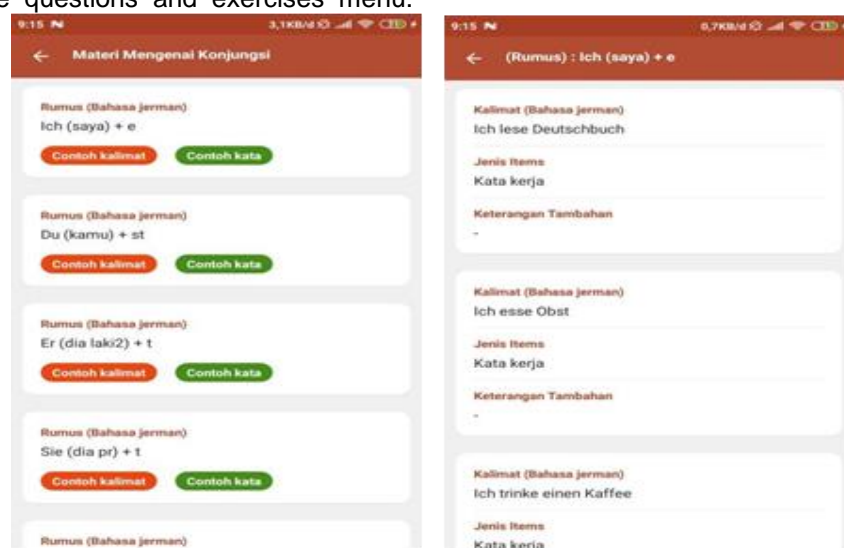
e questions and exercises menu.

9:15 3,1KB/d

Materi Mengenai Konjungsi

Rumus (Bahasa jerman)
Ich (saya) + e
Contoh kalimat Contoh kata

Rumus (Bahasa jerman)
Du (kamu) + st
Contoh kalimat Contoh kata

Rumus (Bahasa jerman)
Er (dia laki2) + t
Contoh kalimat Contoh kata

Rumus (Bahasa jerman)
Sie (dia pr) + t
Contoh kalimat Contoh kata

Rumus (Bahasa jerman)

9:15 0,7KB/d

(Rumus) : Ich (saya) + e

Kalimat (Bahasa jerman)
Ich lese Deutschbuch
Jenis Items
Kata kerja
Keterangan Tambahan
-

Kalimat (Bahasa jerman)
Ich esse Obst
Jenis Items
Kata kerja
Keterangan Tambahan
-

Kalimat (Bahasa jerman)
Ich trinke einen Kaffee
Jenis Items
Kata kerja